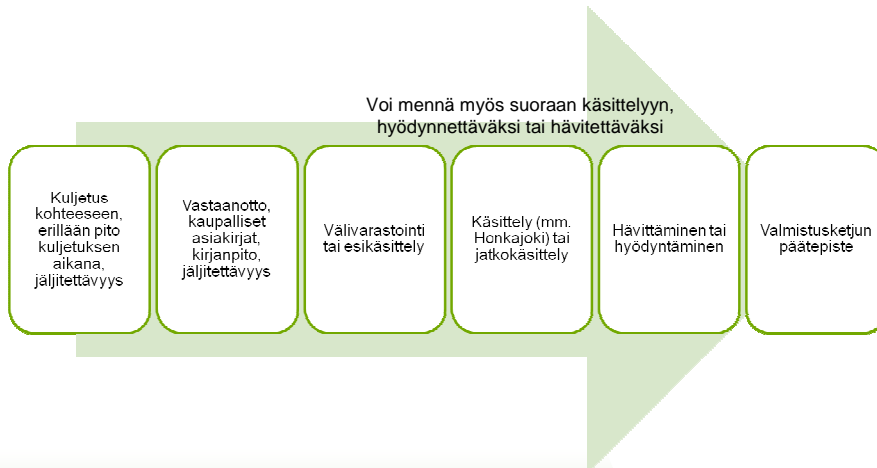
Voi mennä myös suoraan käsittelyyn, hyödynnettäväksi tai hävitettäväksi

Kuljetus kohteeseen, erillään pito kuljetuksen aikana, jäljitettävyys

Vastaanotto, kaupalliset asiakirjat, kirjanpito, jäljitettävyys

Välivarastointi tai esikäsittely

Käsittely (mm. Honkajoki) tai jatkokäsittely

Hävittäminen tai hyödyntäminen

Valmistusketjun päätepiste